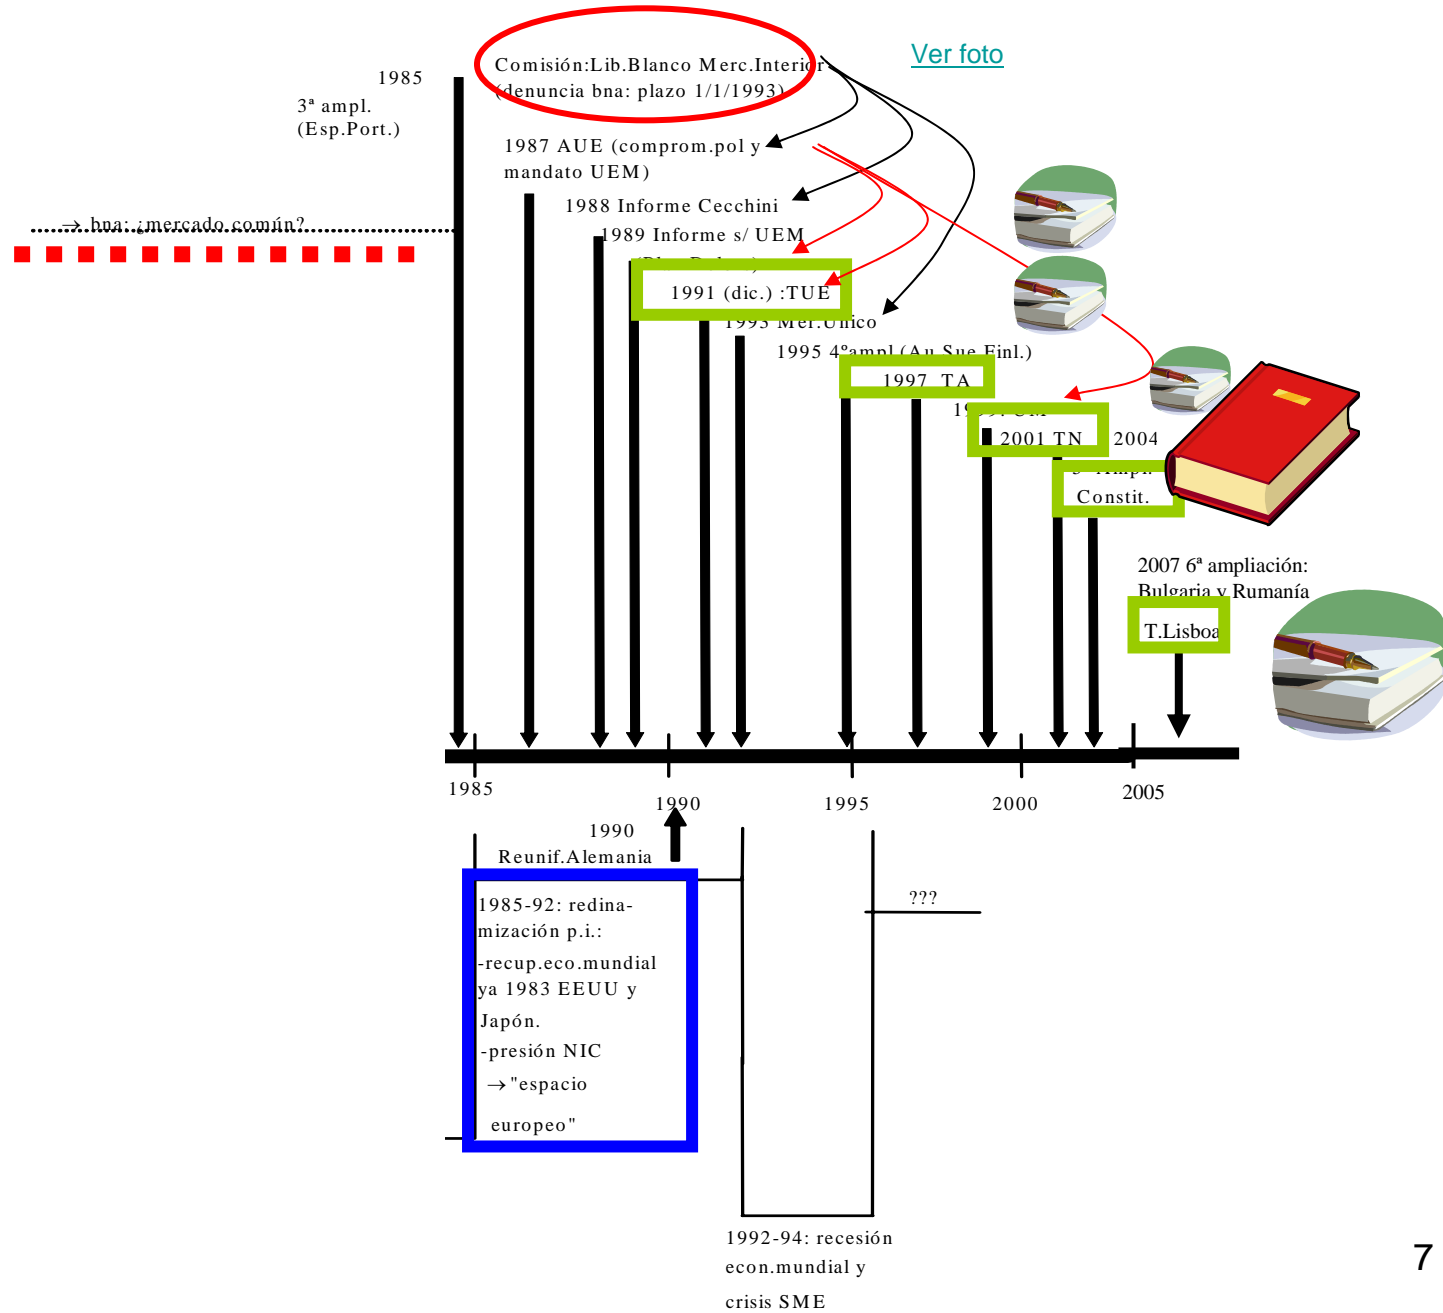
Ver foto

1985
3ª ampl. (Esp.Port.)

Comisión:Lib.Blanco Merc.Interior
(denuncia bna: plazo 1/1/1993)

→ bna: ¿mercado común?

1987 AUE (comprom.pol y mandato UEM)

1988 Informe Cecchini

1989 Informe s/ UEM
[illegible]

1991 (dic.) :TUE

1993 Mer.Unico

1995 4ªampl.(Au.Sue.Finl.)

1997 TA

19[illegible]

2001 TN

2004
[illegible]
Constit.

2007 6ª ampliación: Bulgaria y Rumanía

T.Lisboa

1985
1990
1995
2000
2005

1990
Reunif.Alemania

1985-92: redinamización p.i.:
-recup.eco.mundial ya 1983 EEUU y Japón.
-presión NIC
→"espacio europeo"

???

1992-94: recesión econ.mundial y crisis SME

7